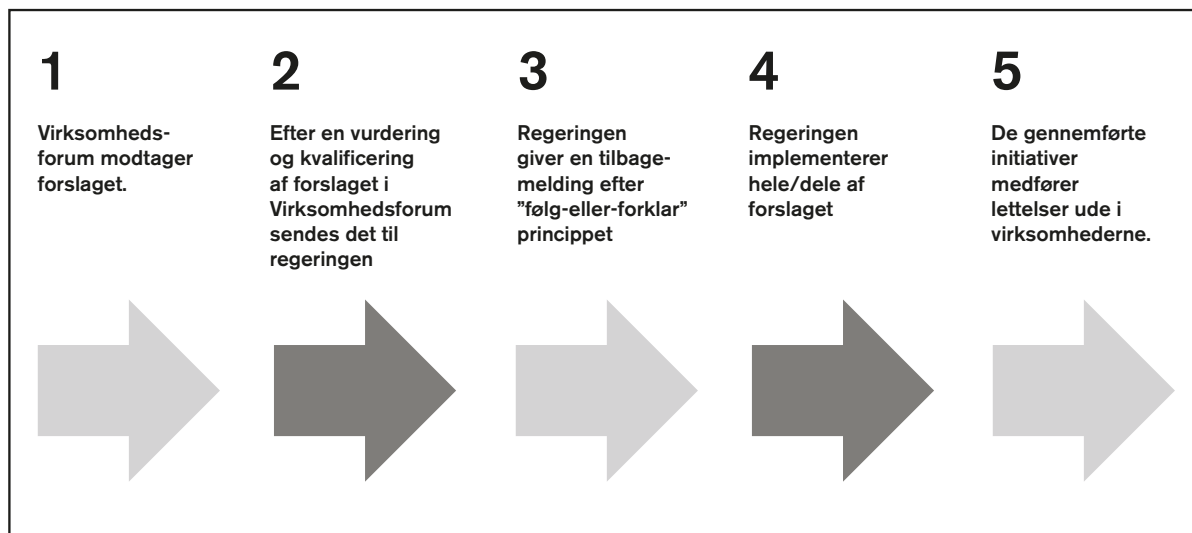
1

Virksomhedsforum modtager forslaget.

2

Efter en vurdering og kvalificering af forslaget i Virksomhedsforum sendes det til regeringen

3

Regeringen giver en tilbagemelding efter "følg-eller-forklar" princippet

4

Regeringen implementerer hele/dele af forslaget

5

De gennemførte initiativer medfører lettelser ude i virksomhederne.